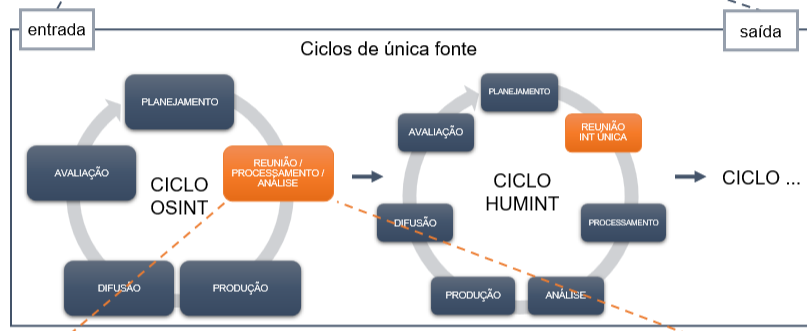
entrada

saída

Ciclos de única fonte

PLANEJAMENTO

AVALIAÇÃO

REUNIÃO / PROCESSAMENTO / ANÁLISE

CICLO OSINT

DIFUSÃO

PRODUÇÃO

PLANEJAMENTO

AVALIAÇÃO

REUNIÃO INT ÚNICA

CICLO HUMINT

DIFUSÃO

PROCESSAMENTO

PRODUÇÃO

ANÁLISE

CICLO ...